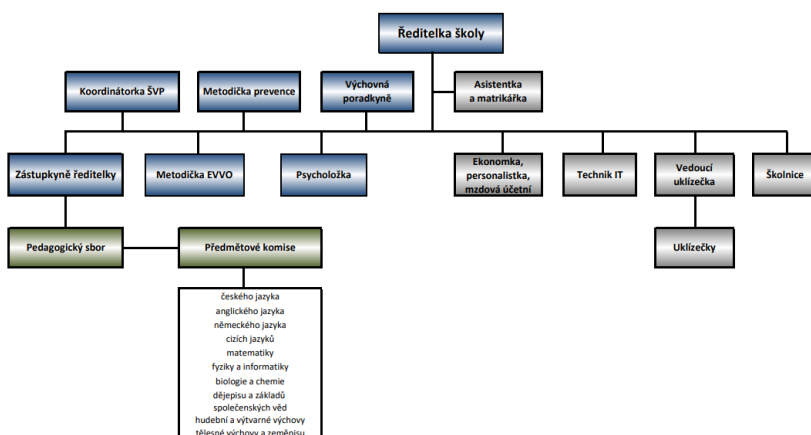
Ředitelka školy

Koordinátorka ŠVP

Metodička prevence

Výchovná poradkyně

Asistentka a matrikářka

Zástupkyně ředitelky

Metodička EVVO

Psycholožka

Ekonomka, personalistka, mzdová účetní

Technik IT

Vedoucí uklízečka

Školnice

Pedagogický sbor

Předmětové komise

Uklízečky

českého jazyka
anglického jazyka
německého jazyka
cizích jazyků
matematiky
fyziky a informatiky
biologie a chemie
dějepisu a základů společenských věd
hudební a výtvarné výchovy
tělesné výchovy a zeměpisu